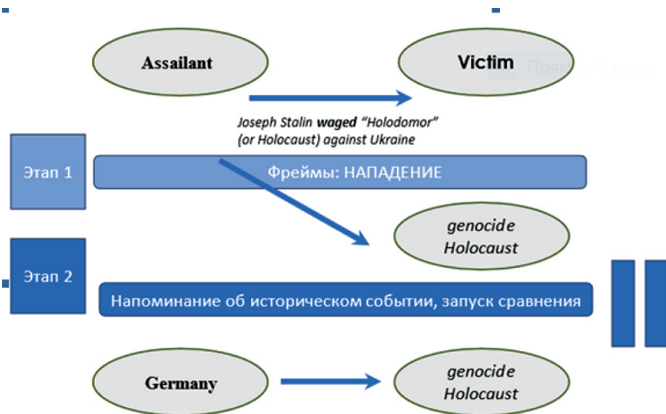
Assailant

Victim

Joseph Stalin **waged** "Holodomor" (or Holocaust) against Ukraine

Этап 1

Фреймы: НАПАДЕНИЕ

genocide Holocaust

Этап 2

Напоминание об историческом событии, запуск сравнения

Germany

genocide Holocaust